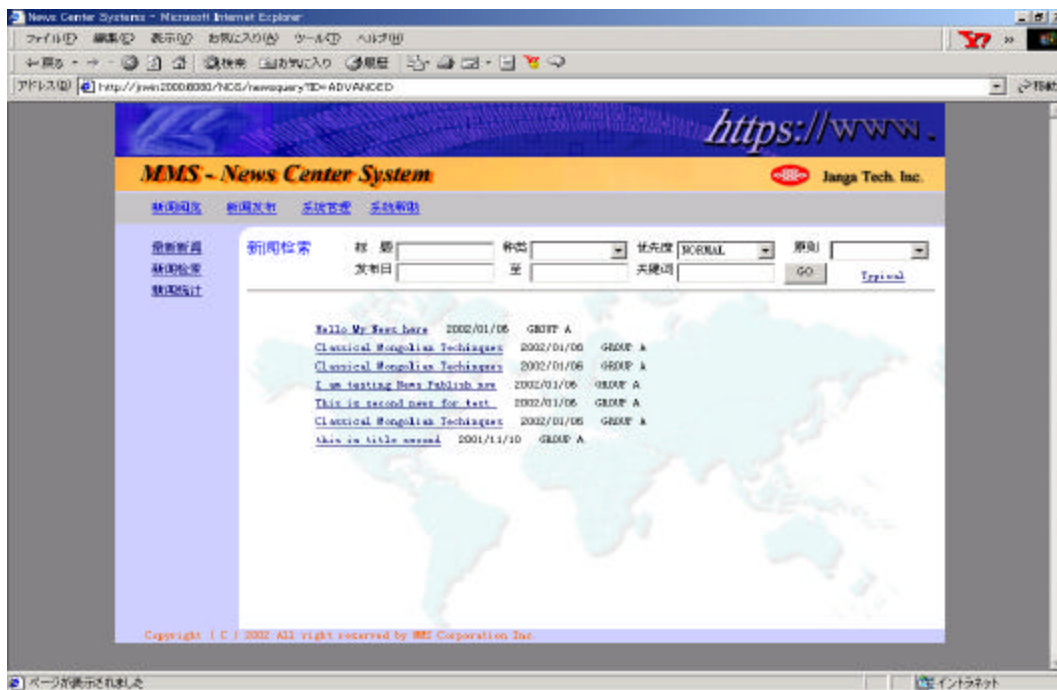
News Center Systems - Microsoft Internet Explorer

ファイル(F) 編集(E) 表示(V) お気に入り(A) ツール(T) ヘルプ(H)

← 戻る · → · 検索 お気に入り 履歴

アドレス(D) http://jswin2000:8080/NCS/newsquery?ID=ADVANCED

移動

https://www.

MMS - News Center System

Janga Tech. Inc.

新闻阅览 新闻发布 系统管理 系统帮助

最新新闻
新闻检索
新闻统计

新闻检索

标 题
种类
优先度 NORMAL
原則
发布日
至
关键词
GO
Typical

Hello My News here 2002/01/06 GROUP A
Classical Mongolian Techinques 2002/01/06 GROUP A
Classical Mongolian Techinques 2002/01/06 GROUP A
I am testing News Publish now 2002/01/06 GROUP A
This is second news for test 2002/01/06 GROUP A
Classical Mongolian Techinques 2002/01/06 GROUP A
this is title second 2001/11/10 GROUP A

Copyright (C) 2002 All right reserved by MMS Corporation Inc.

ページが表示されました

イントラネット